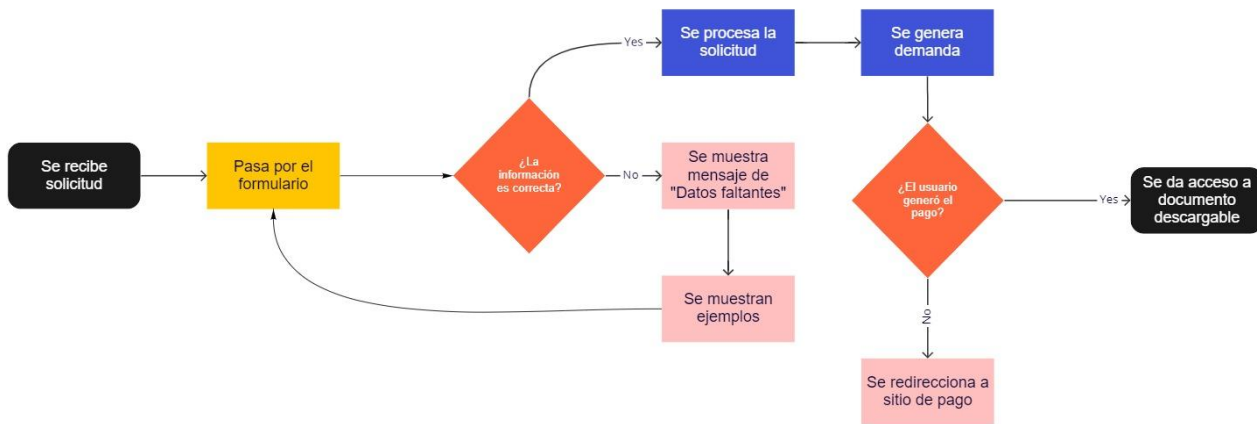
Se recibe solicitud

Pasa por el formulario

¿La información es correcta?

Yes

Se procesa la solicitud

Se genera demanda

No

Se muestra mensaje de "Datos faltantes"

Se muestran ejemplos

¿El usuario generó el pago?

Yes

Se da acceso a documento descargable

No

Se redirecciona a sitio de pago